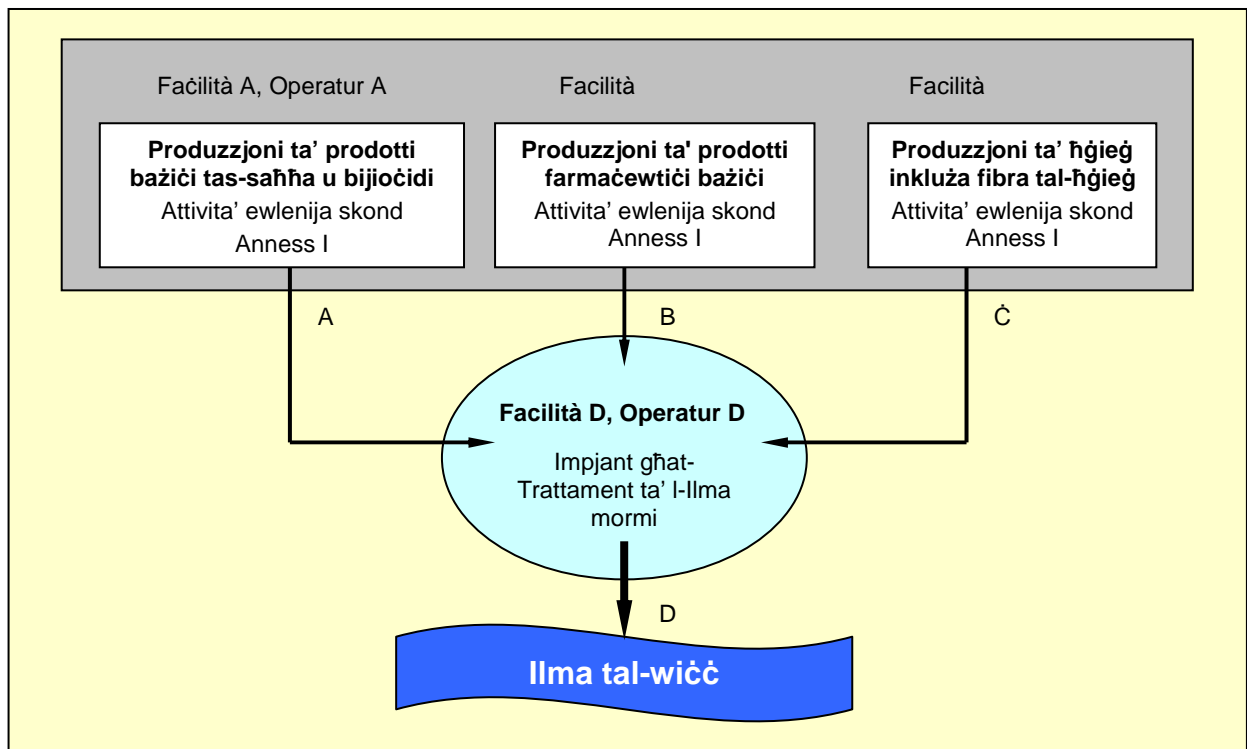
Faċilità A, Operatur A

Facilità

Facilità

**Produzzjoni ta' prodotti bażiċi tas-saħħa u bijioċidi**
Attivita' ewlenija skond Anness I

**Produzzjoni ta' prodotti farmaċewtiċi bażiċi**
Attivita' ewlenija skond Anness I

**Produzzjoni ta' ħġieġ inkluża fibra tal-ħġieġ**
Attivita' ewlenija skond Anness I

A

B

Ċ

**Facilità D, Operatur D**
Impjant għat-Trattament ta' l-Ilma mormi

D

**Ilma tal-wiċċ**